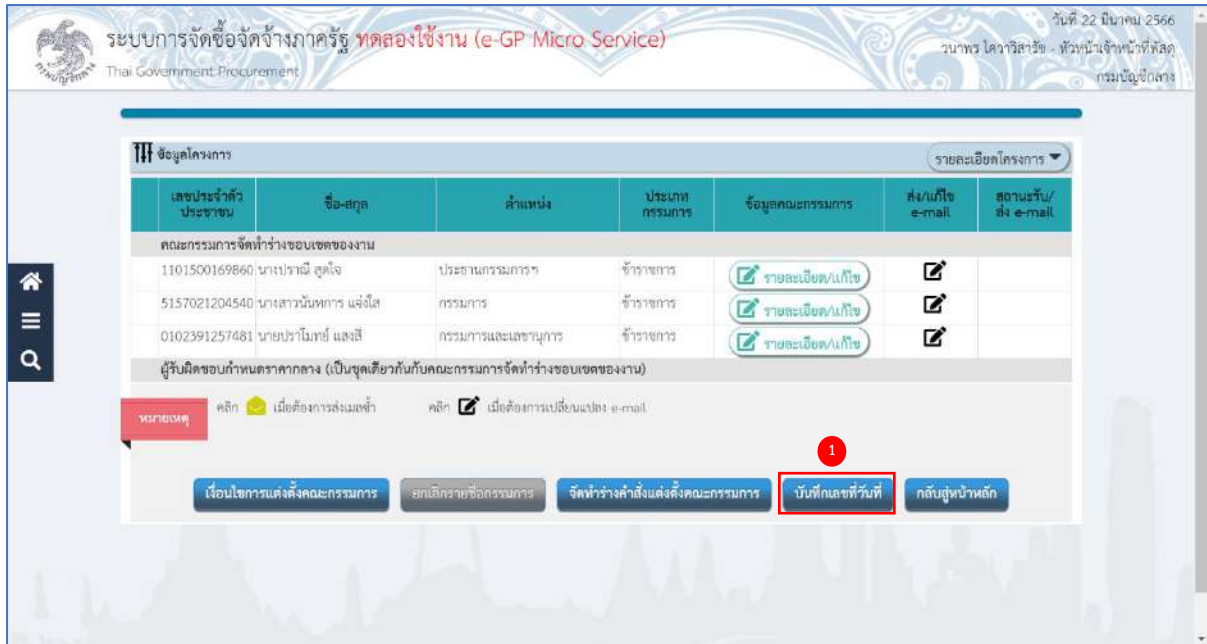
กรมบัญชีกลาง

ระบบการจัดซื้อจัดจ้างภาครัฐ ทดสอบใช้งาน (e-GP Micro Service)
Thai Government Procurement

วันที่ 22 มีนาคม 2566
วนาพร โลวาริสารัช - หัวหน้าเจ้าหน้าที่พัสดุ
กรมบัญชีกลาง

ข้อมูลโครงการ

รายละเอียดโครงการ

| เลขประจำตัวประชาชน | ชื่อ-สกุล | ตำแหน่ง | ประเภทกรรมการ | ข้อมูลคณะกรรมการ | ส่ง/แก้ไข e-mail | สถานะรับ/ส่ง e-mail |
|---|---|---|---|---|---|---|
| คณะกรรมการจัดทำร่างขอบเขตของงาน | | | | | | |
| 1101500169860 | นางปราณี สุดใจ | ประธานกรรมการฯ | ข้าราชการ | รายละเอียด/แก้ไข | | |
| 5157021204540 | นางสาวนันทการ แจ่มใส | กรรมการ | ข้าราชการ | รายละเอียด/แก้ไข | | |
| 0102391257481 | นายปราโมทย์ แสงสี | กรรมการและเลขานุการ | ข้าราชการ | รายละเอียด/แก้ไข | | |
| ผู้รับผิดชอบกำหนดราคากลาง (เป็นชุดเดียวกันกับคณะกรรมการจัดทำร่างขอบเขตของงาน) | | | | | | |

หมายเหตุ คลิก เมื่อต้องการส่งเมลซ้ำ คลิก เมื่อต้องการเปลี่ยนแปลง e-mail

1

เงื่อนไขการแต่งตั้งคณะกรรมการ ยกเลิกรายชื่อกรรมการ จัดทำร่างคำสั่งแต่งตั้งคณะกรรมการ บันทึกเลขที่วันที่ กลับสู่หน้าหลัก